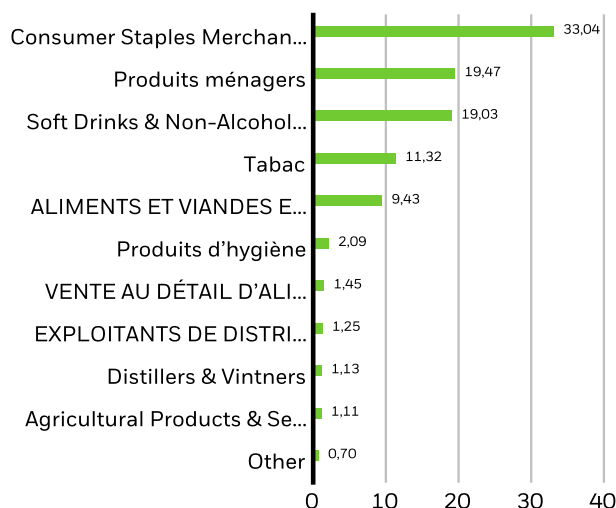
| Category | Value |
|---|---|
| Consumer Staples Merchan... | 33,04 |
| Produits ménagers | 19,47 |
| Soft Drinks & Non-Alcohol... | 19,03 |
| Tabac | 11,32 |
| ALIMENTS ET VIANDES E... | 9,43 |
| Produits d'hygiène | 2,09 |
| VENTE AU DÉTAIL D'ALI... | 1,45 |
| EXPLOITANTS DE DISTRI... | 1,25 |
| Distillers & Vintners | 1,13 |
| Agricultural Products & Se... | 1,11 |
| Other | 0,70 |

0 10 20 30 40